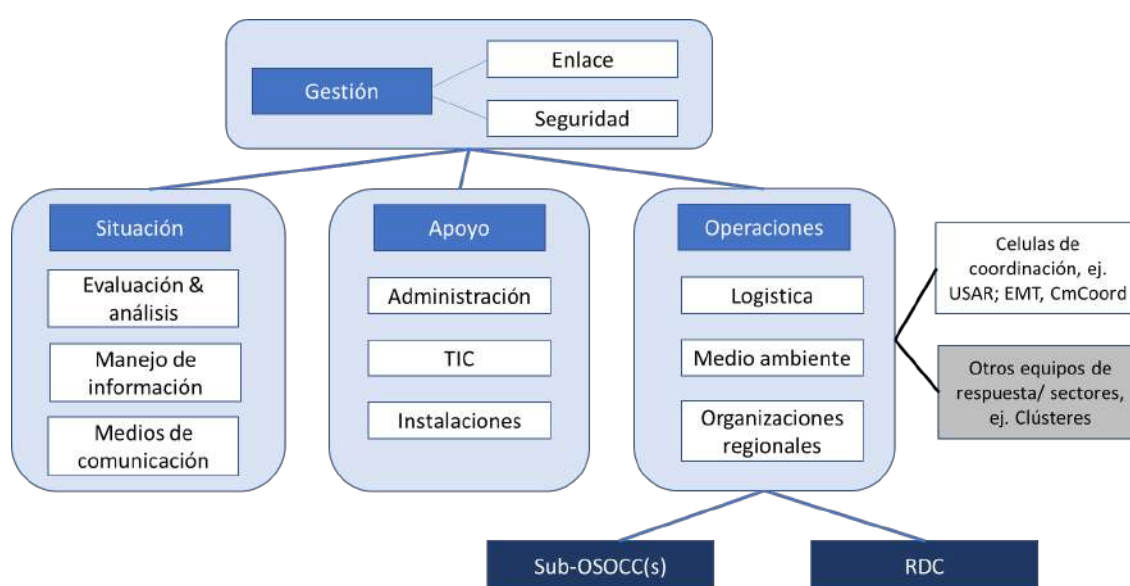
Gestión

Enlace

Seguridad

Situación

Evaluación & análisis

Manejo de información

Medios de comunicación

Apoyo

Administración

TIC

Instalaciones

Operaciones

Logistica

Medio ambiente

Organizaciones regionales

Celulas de coordinación, ej. USAR; EMT, CmCoord

Otros equipos de respuesta/ sectores, ej. Clústeres

Sub-OSOCC(s)

RDC